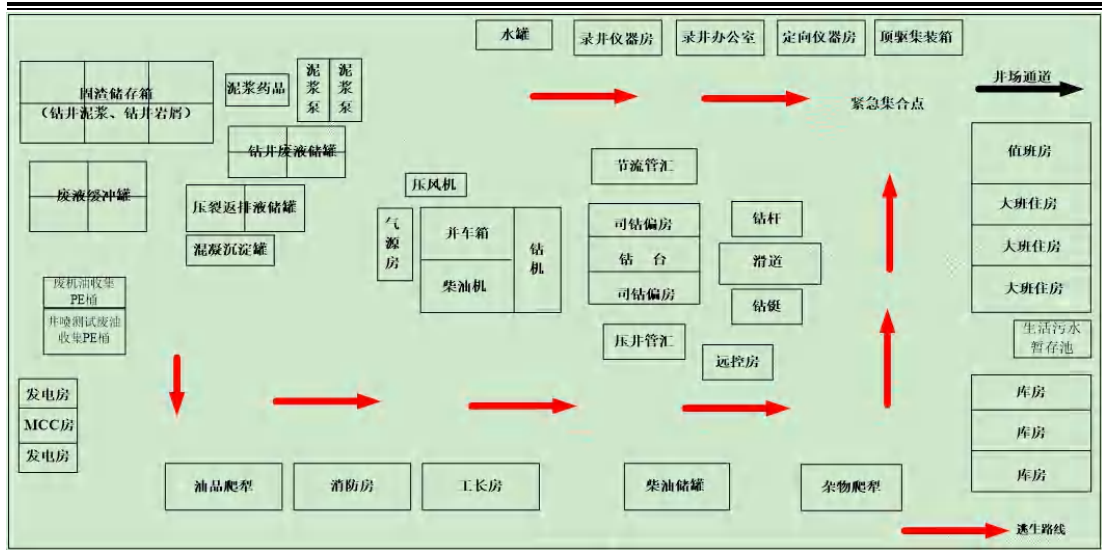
水罐
录井仪器房
录井办公室
定向仪器房
顶驱集装箱

固渣储存箱
（钻井泥浆、钻井岩屑）
泥浆药品
泥浆泵
泥浆泵
紧急集合点
井场通道

钻井废液储罐
值班房

废液缓冲罐
节流管汇
压风机
大班住房
压裂返排液储罐
气源房
井车箱
钻机
司钻偏房
钻杆
大班住房
钻台
滑道
混凝沉淀罐
柴油机
司钻偏房
钻铤
大班住房

废机油收集PE桶
井喷测试废油收集PE桶
压井管汇
生活污水暂存池
远控房

发电房
MCC房
发电房
库房
库房
库房

油品爬犁
消防房
工长房
柴油储罐
杂物爬犁
逃生路线